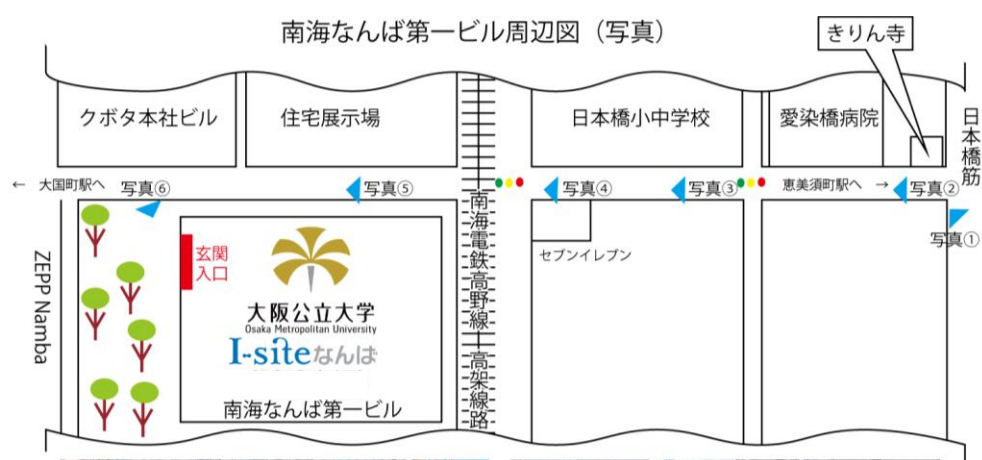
南海なんば第一ビル周辺図（写真）

きりん寺

クボタ本社ビル

住宅展示場

日本橋小中学校

愛染橋病院

日本橋筋

← 大国町駅へ

写真⑥

写真⑤

写真④

写真③

恵美須町駅へ →

写真②

写真①

南海電鉄高野線・高架線路

セブンイレブン

ZEPP Namba

玄関入口

大阪公立大学
Osaka Metropolitan University

I-siteなんば

南海なんば第一ビル